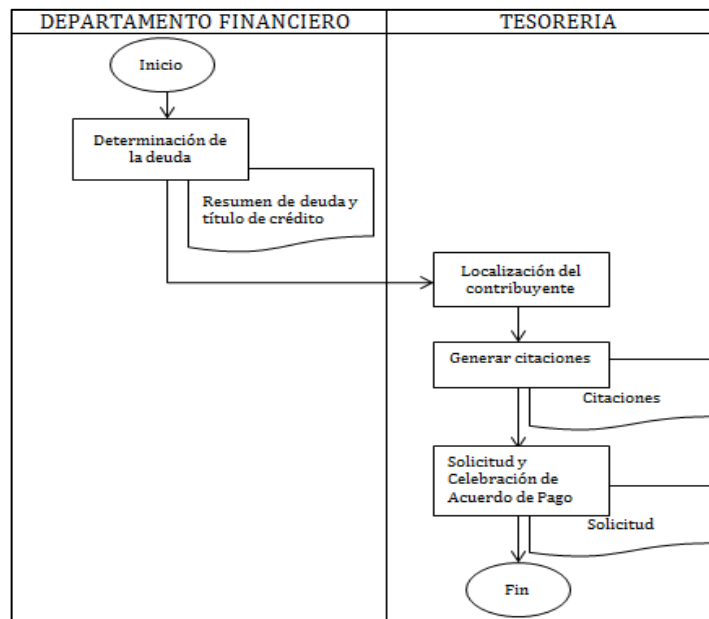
| DEPARTAMENTO FINANCIERO | TESORERIA |
|---|---|

Inicio

Determinación de la deuda

Resumen de deuda y título de crédito

Localización del contribuyente

Generar citaciones

Citaciones

Solicitud y Celebración de Acuerdo de Pago

Solicitud

Fin